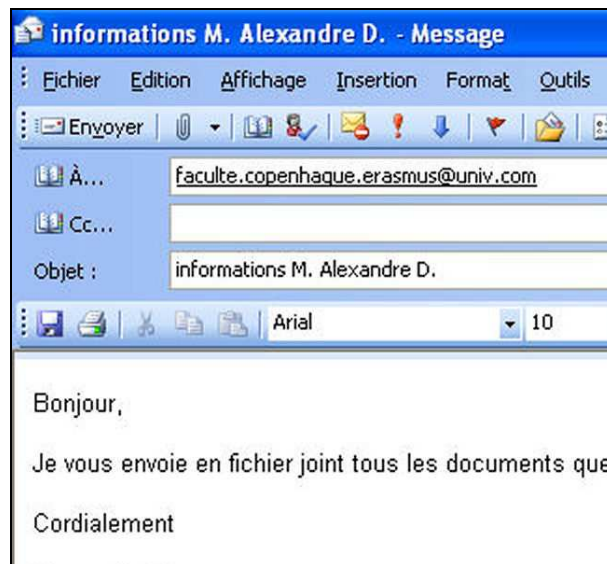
informations M. Alexandre D. - Message

Fichier Edition Affichage Insertion Format Outils

Envoyer

À... faculte.copenhaque.erasmus@univ.com

Cc...

Objet : informations M. Alexandre D.

Arial 10

Bonjour,

Je vous envoie en fichier joint tous les documents que

Cordialement